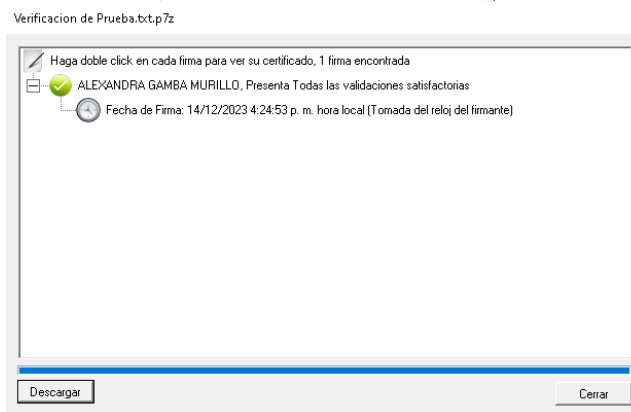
Verificacion de Prueba.txt.p7z

Haga doble click en cada firma para ver su certificado, 1 firma encontrada

ALEXANDRA GAMBA MURILLO, Presenta Todas las validaciones satisfactorias

Fecha de Firma: 14/12/2023 4:24:53 p. m. hora local (Tomada del reloj del firmante)

Descargar

Cerrar